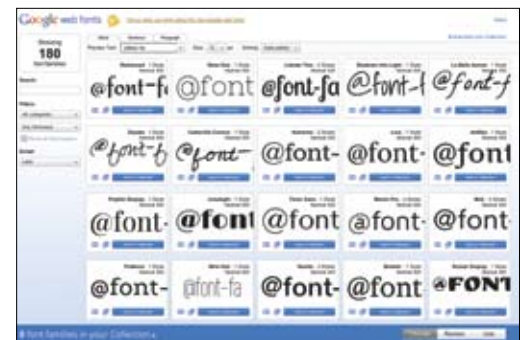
Google web fonts

Showing
180
font families

Search

Filters

Script

@font-fa
@font
@font-fa
@font-f
@font-f
@font-fa
@font-
@font-
@font-
@font
@font-
@font
@font-
@font-
@font
@font-
@font-fa
@font-
@font
@FONT

0 font families in your Collection